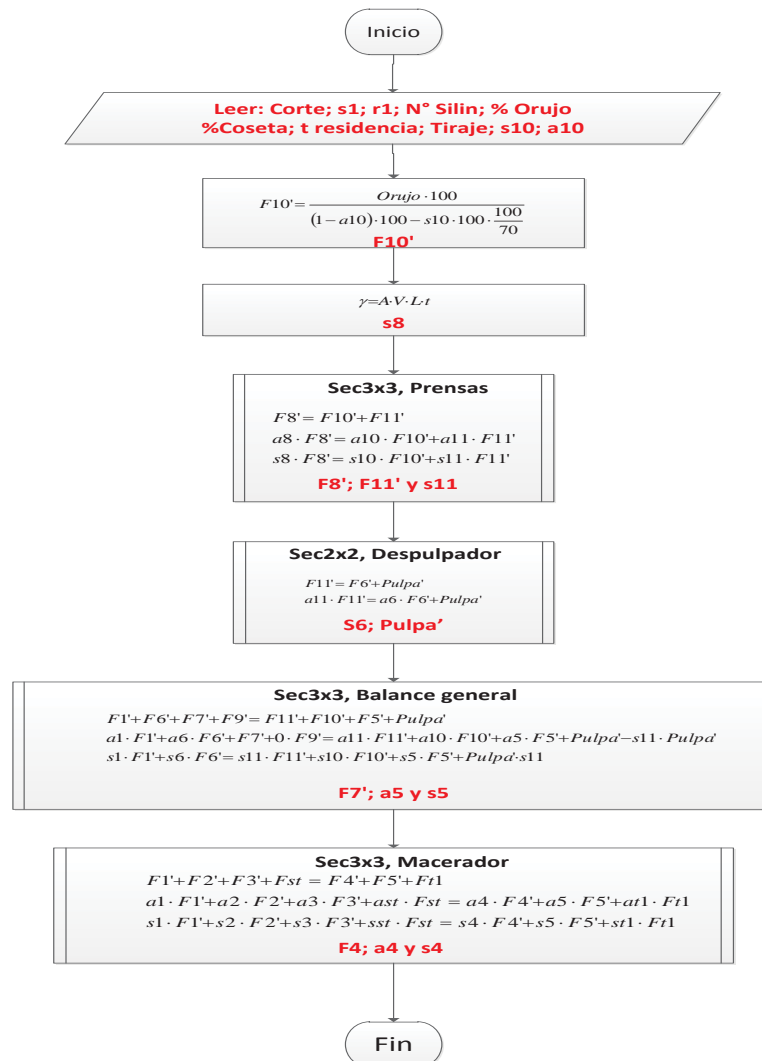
Inicio

Leer: Corte; s1; r1; N° Silin; % Orujo
%Coseta; t residencia; Tiraje; s10; a10

$F10' = \frac{Orujo \cdot 100}{(1-a10)\cdot 100 - s10 \cdot 100 \cdot \frac{100}{70}}$

F10'

$\gamma = A \cdot V \cdot L \cdot t$

s8

Sec3x3, Prensas

$F8' = F10' + F11'$
$a8 \cdot F8' = a10 \cdot F10' + a11 \cdot F11'$
$s8 \cdot F8' = s10 \cdot F10' + s11 \cdot F11'$

F8'; F11' y s11

Sec2x2, Despulpador

$F11' = F6' + Pulpa'$
$a11 \cdot F11' = a6 \cdot F6' + Pulpa'$

S6; Pulpa'

Sec3x3, Balance general

$F1' + F6' + F7' + F9' = F11' + F10' + F5' + Pulpa'$
$a1 \cdot F1' + a6 \cdot F6' + F7' + 0 \cdot F9' = a11 \cdot F11' + a10 \cdot F10' + a5 \cdot F5' + Pulpa' - s11 \cdot Pulpa'$
$s1 \cdot F1' + s6 \cdot F6' = s11 \cdot F11' + s10 \cdot F10' + s5 \cdot F5' + Pulpa' \cdot s11$

F7'; a5 y s5

Sec3x3, Macerador

$F1' + F2' + F3' + Fst = F4' + F5' + Ft1$
$a1 \cdot F1' + a2 \cdot F2' + a3 \cdot F3' + ast \cdot Fst = a4 \cdot F4' + a5 \cdot F5' + at1 \cdot Ft1$
$s1 \cdot F1' + s2 \cdot F2' + s3 \cdot F3' + sst \cdot Fst = s4 \cdot F4' + s5 \cdot F5' + st1 \cdot Ft1$

F4; a4 y s4

Fin